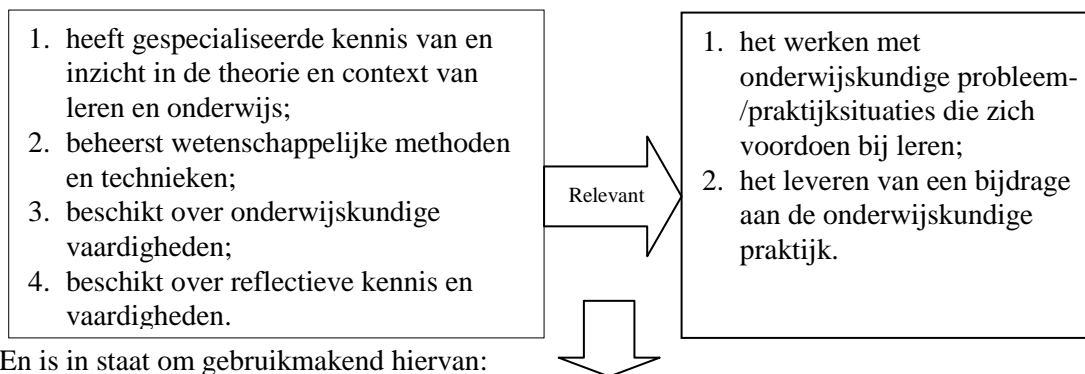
1. heeft gespecialiseerde kennis van en inzicht in de theorie en context van leren en onderwijs;
2. beheerst wetenschappelijke methoden en technieken;
3. beschikt over onderwijskundige vaardigheden;
4. beschikt over reflectieve kennis en vaardigheden.

Relevant

1. het werken met onderwijskundige probleem-/praktijksituaties die zich voordoen bij leren;
2. het leveren van een bijdrage aan de onderwijskundige praktijk.

En is in staat om gebruikmakend hiervan: